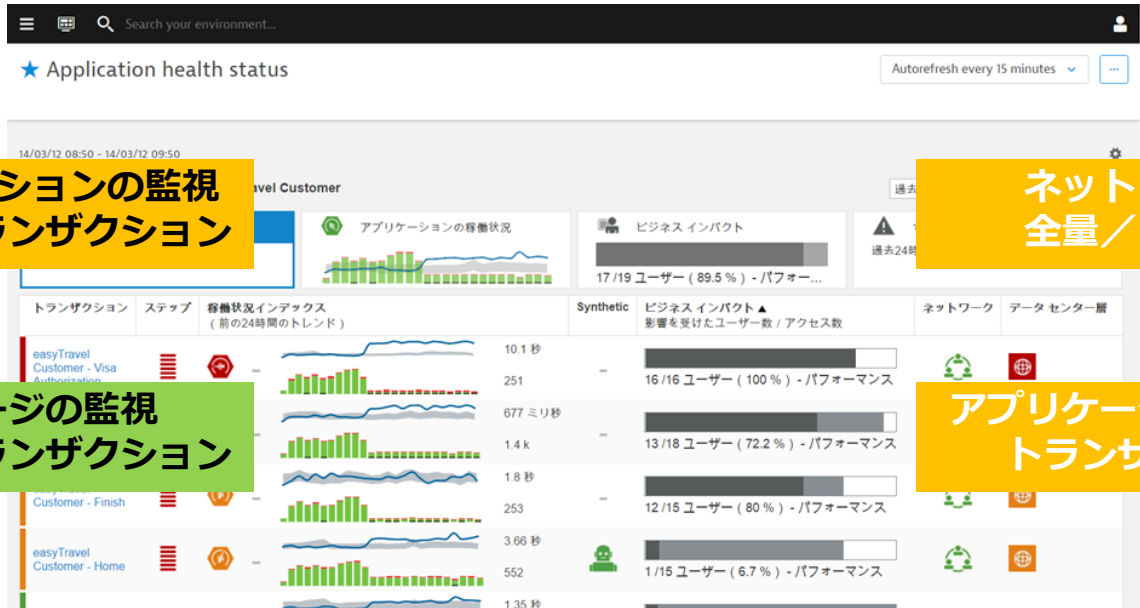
Search your environment...

★ Application health status

Autorefresh every 15 minutes

14/03/12 08:50 - 14/03/12 09:50

ションの監視
ランザクション

avel Customer

過去

ネット
全量／

アプリケーションの稼働状況

ビジネス インパクト

17 /19 ユーザー ( 89.5 % ) - パフォー...

過去24時

| トランザクション | ステップ | 稼働状況インデックス (前の24時間のトレンド) | | Synthetic | ビジネス インパクト ▲ 影響を受けたユーザー数 / アクセス数 | ネットワーク | データ センター層 |
|---|---|---|---|---|---|---|---|
| easyTravel Customer - Visa Authorization | | | 10.1 秒 251 | – | 16 /16 ユーザー ( 100 % ) - パフォーマンス | | |
| | | | 677 ミリ秒 1.4 k | – | 13 /18 ユーザー ( 72.2 % ) - パフォーマンス | | |
| Customer - Finish | | | 1.8 秒 253 | – | 12 /15 ユーザー ( 80 % ) - パフォーマンス | | |
| easyTravel Customer - Home | | | 3.66 秒 552 | | 1 /15 ユーザー ( 6.7 % ) - パフォーマンス | | |
| | | | 1.35 秒 | | | | |

ージの監視
ランザクション

アプリケー
トランサ